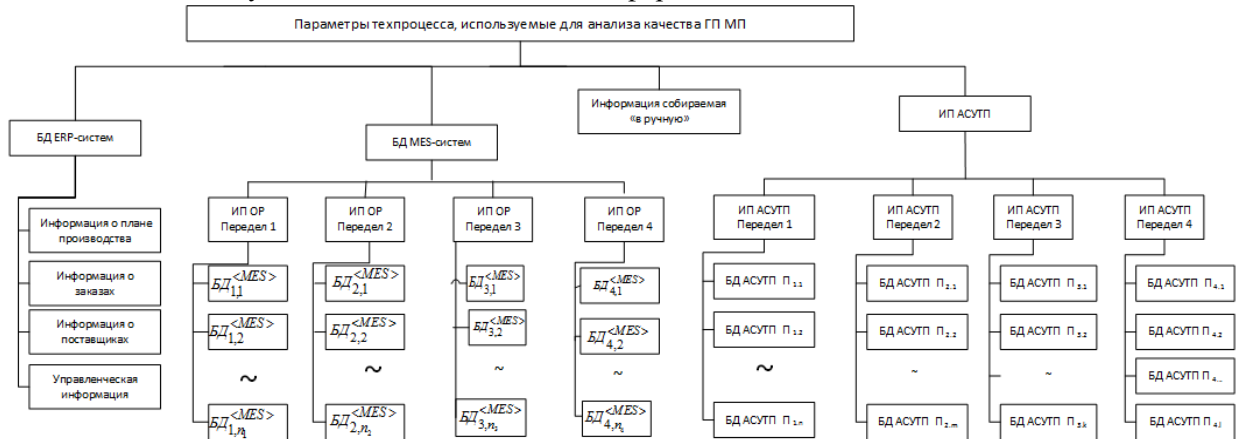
Параметры техпроцесса, используемые для анализа качества ГП МП

БД ERP-систем

Информация о плане производства

Информация о заказах

Информация о поставщиках

Управленческая информация

БД MES-систем

ИП ОР Передел 1

$БД_{1,1}^{<MES>}$

$БД_{1,2}^{<MES>}$

~

$БД_{1,n_1}^{<MES>}$

ИП ОР Передел 2

$БД_{2,1}^{<MES>}$

$БД_{2,2}^{<MES>}$

~

$БД_{2,n_2}^{<MES>}$

ИП ОР Передел 3

$БД_{3,1}^{<MES>}$

$БД_{3,2}^{<MES>}$

~

$БД_{3,n_3}^{<MES>}$

ИП ОР Передел 4

$БД_{4,1}^{<MES>}$

$БД_{4,2}^{<MES>}$

~

$БД_{4,n_4}^{<MES>}$

Информация собираемая «в ручную»

ИП АСУТП

ИП АСУТП Передел 1

БД АСУТП $П_{1.1}$

БД АСУТП $П_{1.2}$

~

БД АСУТП $П_{1.n}$

ИП АСУТП Передел 2

БД АСУТП $П_{2.1}$

БД АСУТП $П_{2.2}$

~

БД АСУТП $П_{2.m}$

ИП АСУТП Передел 3

БД АСУТП $П_{3.1}$

БД АСУТП $П_{3.2}$

~

БД АСУТП $П_{3.k}$

ИП АСУТП Передел 4

БД АСУТП $П_{4.1}$

БД АСУТП $П_{4.2}$

БД АСУТП $П_{4...}$

БД АСУТП $П_{4.l}$